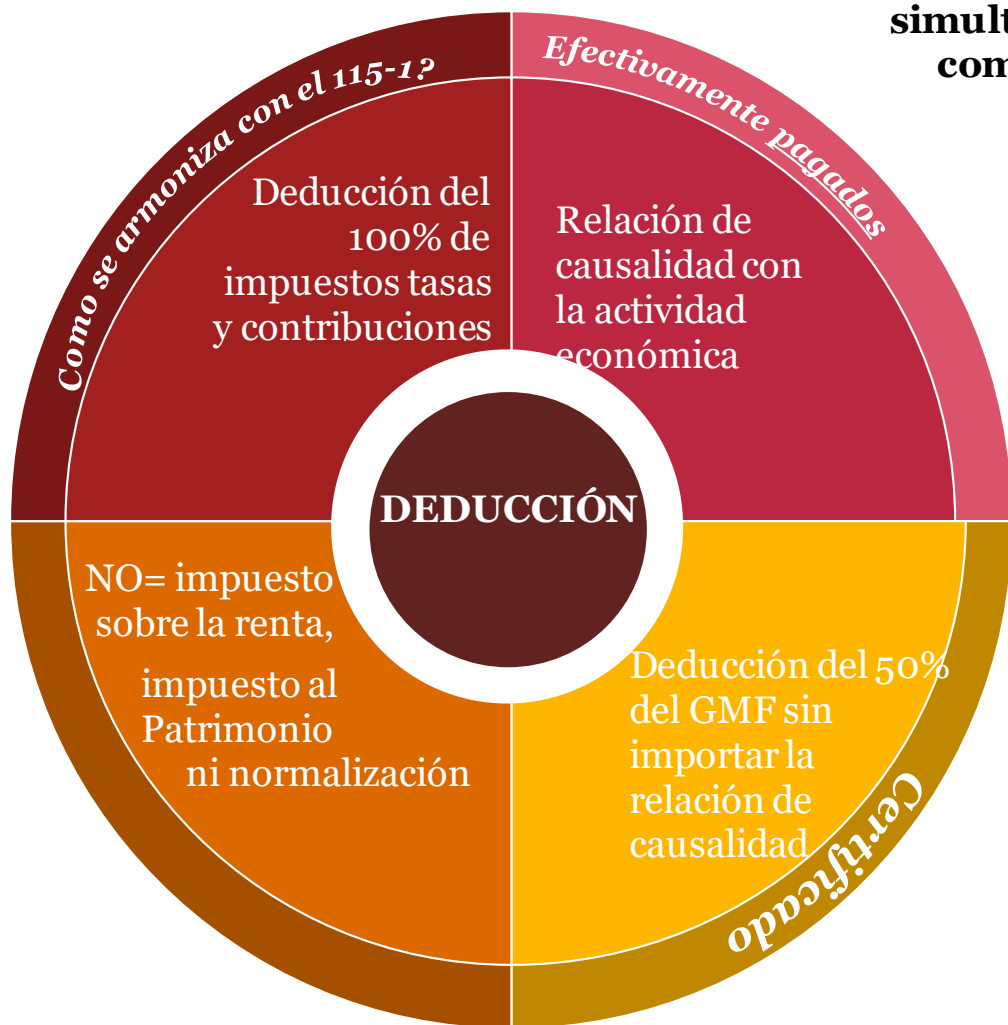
simult
com

Como se armoniza con el 115-1?

Efectivamente pagados

Deducción del 100% de impuestos tasas y contribuciones

Relación de causalidad con la actividad económica

DEDUCCIÓN

NO= impuesto sobre la renta,

impuesto al Patrimonio ni normalización

Deducción del 50% del GMF sin importar la relación de causalidad

Certificado